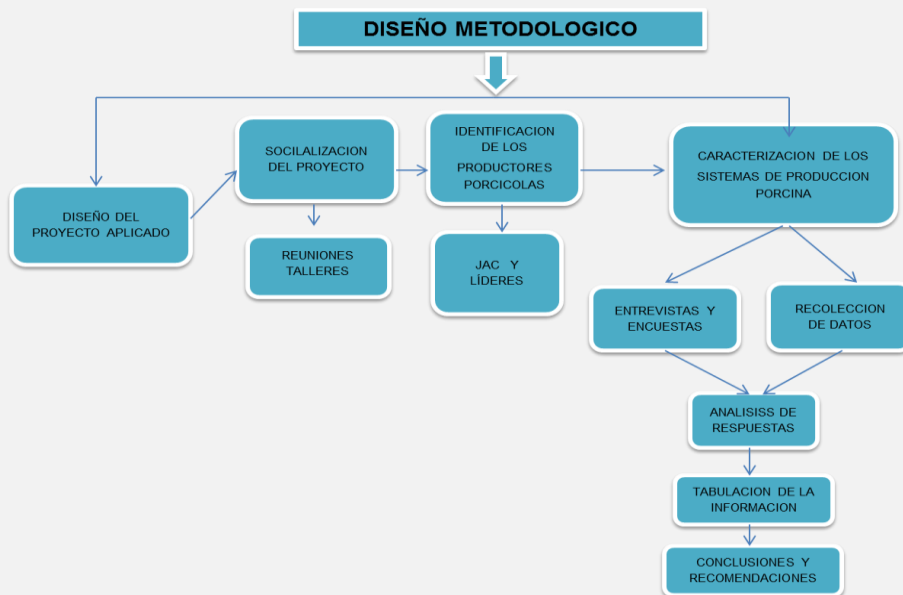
DISEÑO METODOLOGICO

DISEÑO DEL PROYECTO APLICADO

SOCIALIZACION DEL PROYECTO

REUNIONES TALLERES

IDENTIFICACION DE LOS PRODUCTORES PORCICOLAS

JAC Y LÍDERES

CARACTERIZACION DE LOS SISTEMAS DE PRODUCCION PORCINA

ENTREVISTAS Y ENCUESTAS

RECOLECCION DE DATOS

ANALISISS DE RESPUESTAS

TABULACION DE LA INFORMACION

CONCLUSIONES Y RECOMENDACIONES